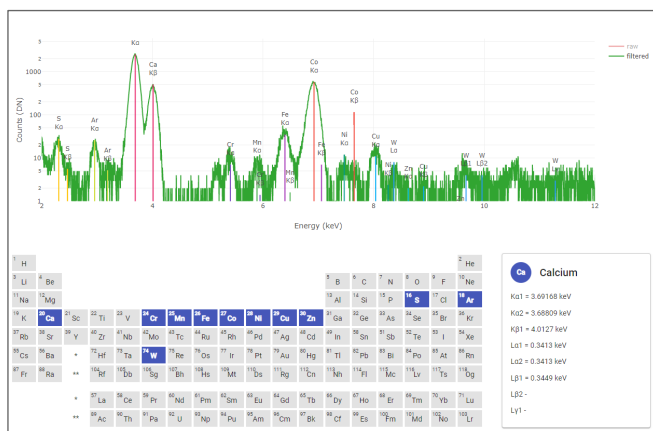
raw
filtered

Counts (DN)

5
2
1000
5
2
100
5
2
10
5
2

2
4
6
8
10
12
Energy (keV)

S Kα
S Kβ
Ar Kα
Ar Kβ
Kα
Ca Kβ
Cr
Mn Kα
Cr Kβ
Fe Kα
Mn Kβ
Co Kα
Fe Kβ
Ni Kα
Co Kβ
Cu Kα
Ni Kβ
W Lα
Zn
Cu
W Lβ1
W Lβ2
W Lγ

| 1 H | | | | | | | | | | | | | | | | | 2 He |
|---|---|---|---|---|---|---|---|---|---|---|---|---|---|---|---|---|---|
| 3 Li | 4 Be | | | | | | | | | | | 5 B | 6 C | 7 N | 8 O | 9 F | 10 Ne |
| 11 Na | 12 Mg | | | | | | | | | | | 13 Al | 14 Si | 15 P | 16 S | 17 Cl | 18 Ar |
| 19 K | 20 Ca | 21 Sc | 22 Ti | 23 V | 24 Cr | 25 Mn | 26 Fe | 27 Co | 28 Ni | 29 Cu | 30 Zn | 31 Ga | 32 Ge | 33 As | 34 Se | 35 Br | 36 Kr |
| 37 Rb | 38 Sr | 39 Y | 40 Zr | 41 Nb | 42 Mo | 43 Tc | 44 Ru | 45 Rh | 46 Pd | 47 Ag | 48 Cd | 49 In | 50 Sn | 51 Sb | 52 Te | 53 I | 54 Xe |
| 55 Cs | 56 Ba | * | 72 Hf | 73 Ta | 74 W | 75 Re | 76 Os | 77 Ir | 78 Pt | 79 Au | 80 Hg | 81 Tl | 82 Pb | 83 Bi | 84 Po | 85 At | 86 Rn |
| 87 Fr | 88 Ra | ** | 104 Rf | 105 Db | 106 Sg | 107 Bh | 108 Hs | 109 Mt | 110 Ds | 111 Rg | 112 Cn | 113 Nh | 114 Fl | 115 Mc | 116 Lv | 117 Ts | 118 Og |

| * | 57 La | 58 Ce | 59 Pr | 60 Nd | 61 Pm | 62 Sm | 63 Eu | 64 Gd | 65 Tb | 66 Dy | 67 Ho | 68 Er | 69 Tm | 70 Yb | 71 Lu |
|---|---|---|---|---|---|---|---|---|---|---|---|---|---|---|---|
| ** | 89 Ac | 90 Th | 91 Pa | 92 U | 93 Np | 94 Pu | 95 Am | 96 Cm | 97 Bk | 98 Cf | 99 Es | 100 Fm | 101 Md | 102 No | 103 Lr |

Ca Calcium
Kα1 = 3.69168 keV
Kα2 = 3.68809 keV
Kβ1 = 4.0127 keV
Lα1 = 0.3413 keV
Lα2 = 0.3413 keV
Lβ1 = 0.3449 keV
Lβ2 -
Lγ1 -